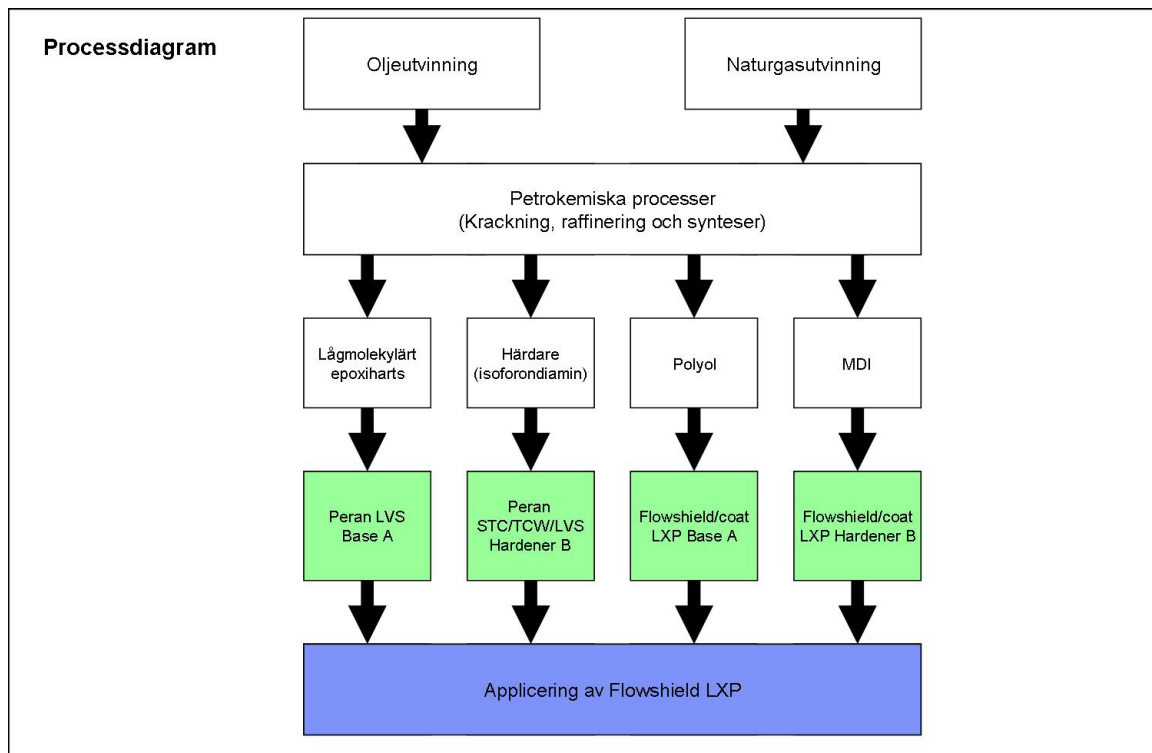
Processdiagram

Oljeutvinning

Naturgasutvinning

Petrokemiska processer
(Krackning, raffinering och synteser)

Lågmolekylärt epoxiharts

Härdare (isoforondiamin)

Polyol

MDI

Peran LVS Base A

Peran STC/TCW/LVS Hardener B

Flowshield/coat LXP Base A

Flowshield/coat LXP Hardener B

Applicering av Flowshield LXP